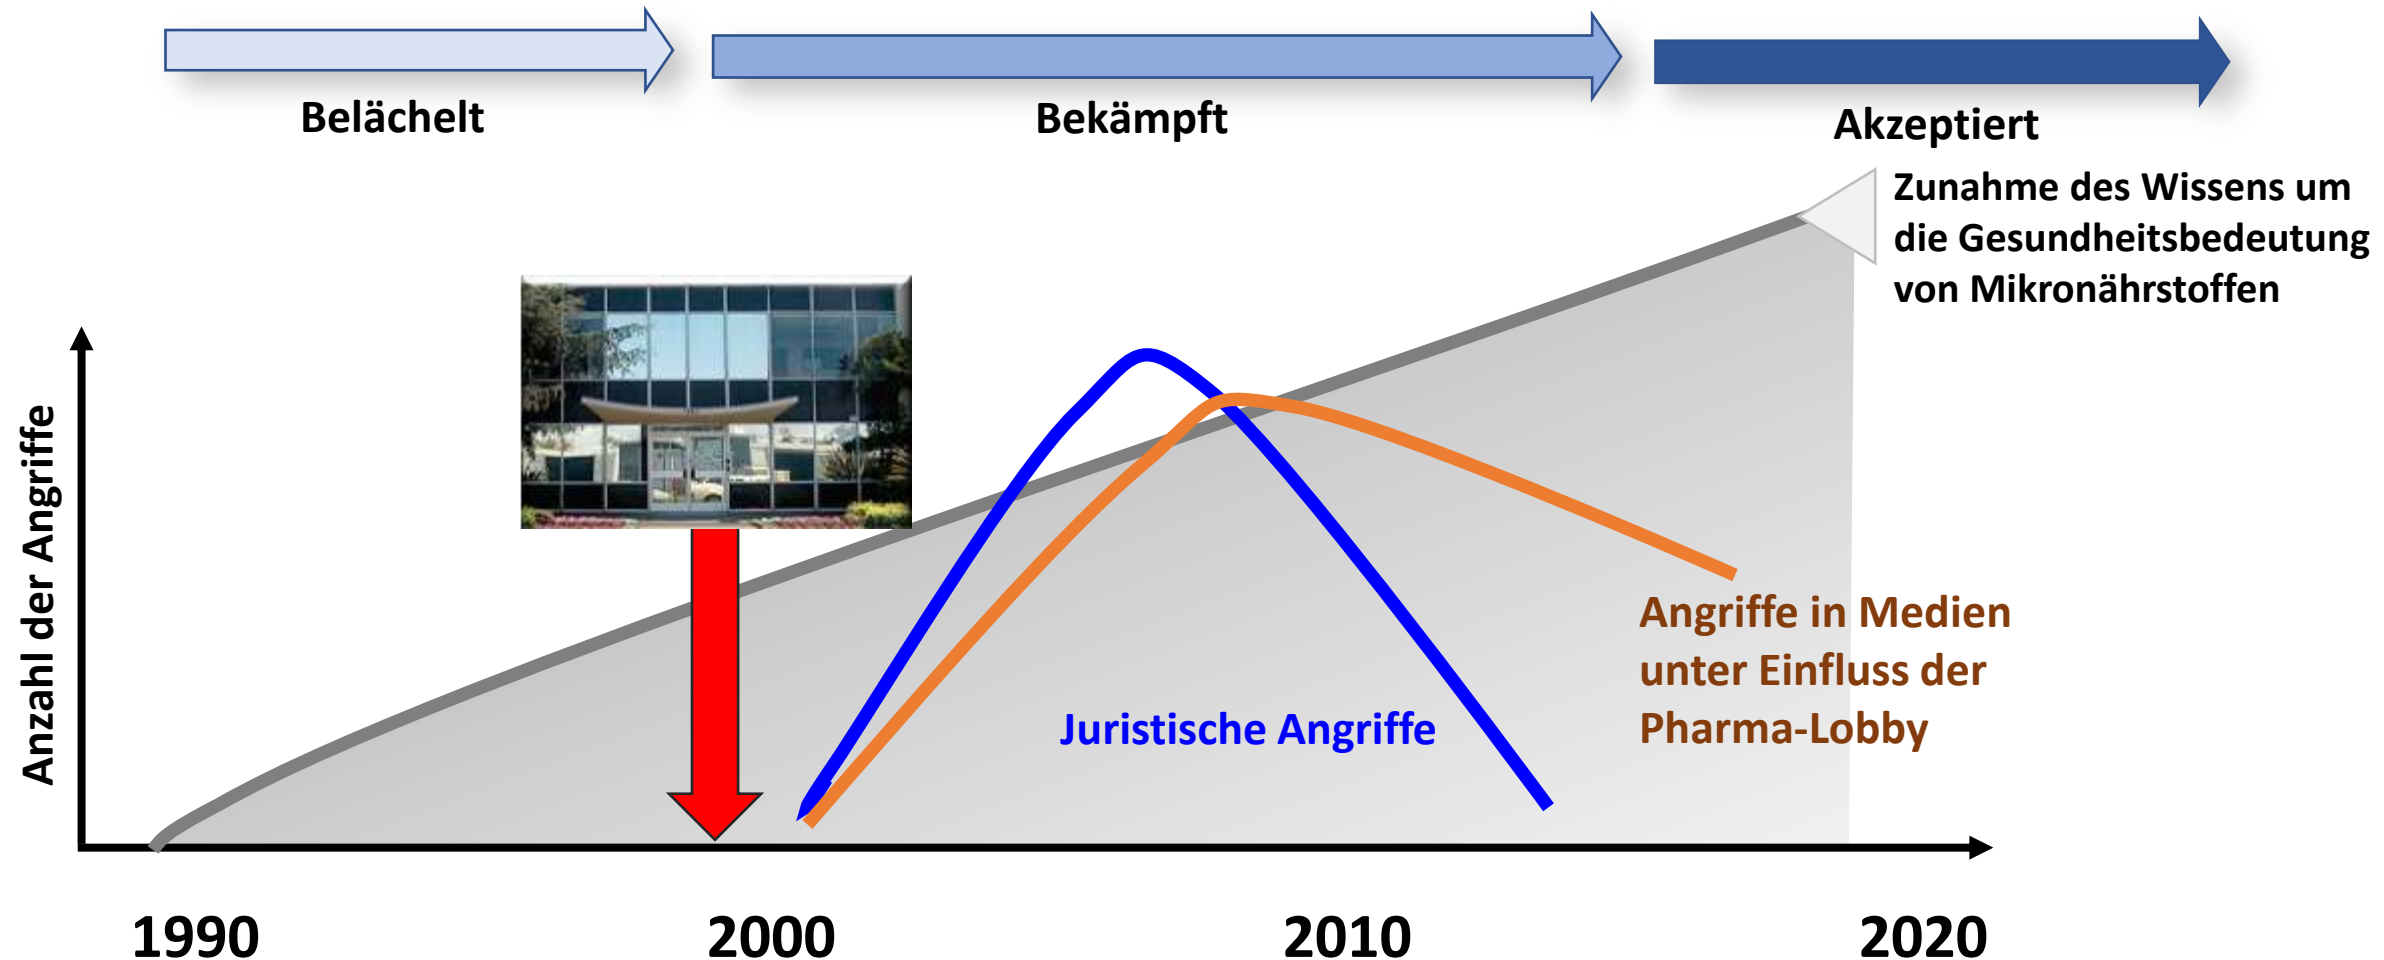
Belächelt

Bekämpft

Akzeptiert

Zunahme des Wissens um die Gesundheitsbedeutung von Mikronährstoffen

Anzahl der Angriffe

Juristische Angriffe

Angriffe in Medien unter Einfluss der Pharma-Lobby

1990

2000

2010

2020